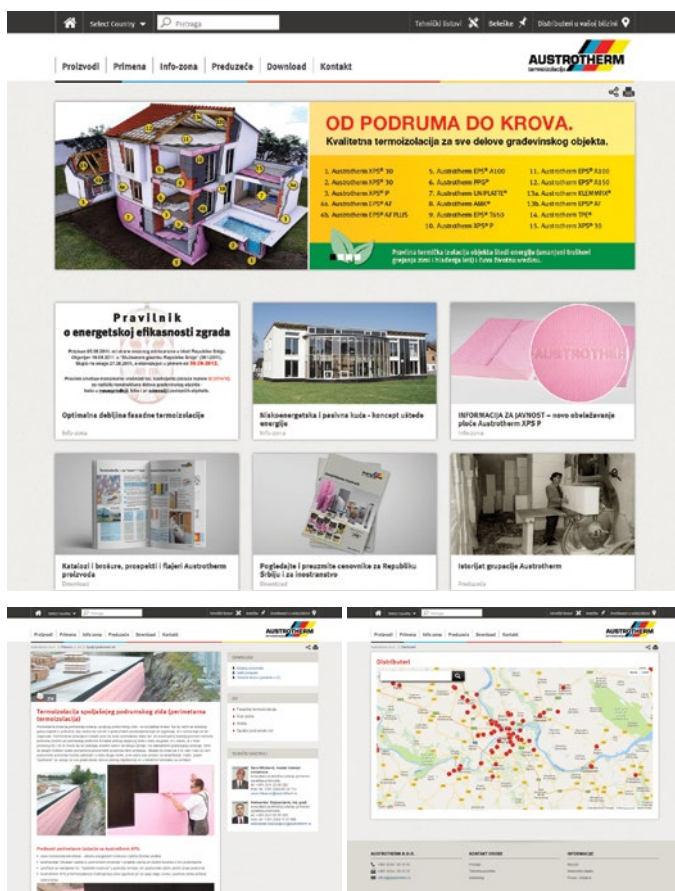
Select Country Pretraga Tehnički listovi Beleške Distributeri u vašoj blizini

Proizvodi | Primena | Info-zona | Preduzeće | Download | Kontakt

AUSTROTHERM termoizolacija

OD PODRUMA DO KROVA.
Kvalitetna termoizolacija za sve delove građevinskog objekta.

1. Austrotherm XPS® 30
2. Austrotherm XPS® 30
3. Austrotherm XPS® P
4a. Austrotherm EPS® AF
4b. Austrotherm EPS® AF PLUS
5. Austrotherm EPS® A100
6. Austrotherm PPS®
7. Austrotherm UNIPLATTE®
8. Austrotherm AMK®
9. Austrotherm EPS® T650
10. Austrotherm XPS® P
11. Austrotherm EPS® A100
12. Austrotherm EPS® A150
13a. Austrotherm KLEMMFIX®
13b. Austrotherm EPS® AF
14. Austrotherm TPE®
15. Austrotherm XPS® 30

Pravilna termička izolacija objekta štedi energiju (smanjeni troškovi grejanja zimi i hlađenja leti) i čuva životnu sredinu.

Pravilnik o energetskoj efikasnosti zgrada

Optimalna debljina fasadne termoizolacije
Info-zona

Niskoenergetska i pasivna kuća - koncept uštede energije
Info-zona

INFORMACIJA ZA JAVNOST – novo obeležavanje ploče Austrotherm XPS P
Info-zona

Katalozi i brošure, prospekti i flajeri Austrotherm proizvoda
Download

Pogledajte i preuzmite cenovnike za Republiku Srbiju i za inostranstvo
Download

Istorijat grupacije Austrotherm
Preduzeće

Proizvodi | Primena | Info-zona | Preduzeće | Download | Kontakt

Termoizolacija spoljašnjeg podrumskog zida (perimetarna termoizolacija)

Prednosti perimetarne izolacije sa Austrotherm XPS:

Proizvodi | Primena | Info-zona | Preduzeće | Download | Kontakt

Distributeri

AUSTROTHERM D.O.O.
KONTAKT OSOBE
INFORMACIJE